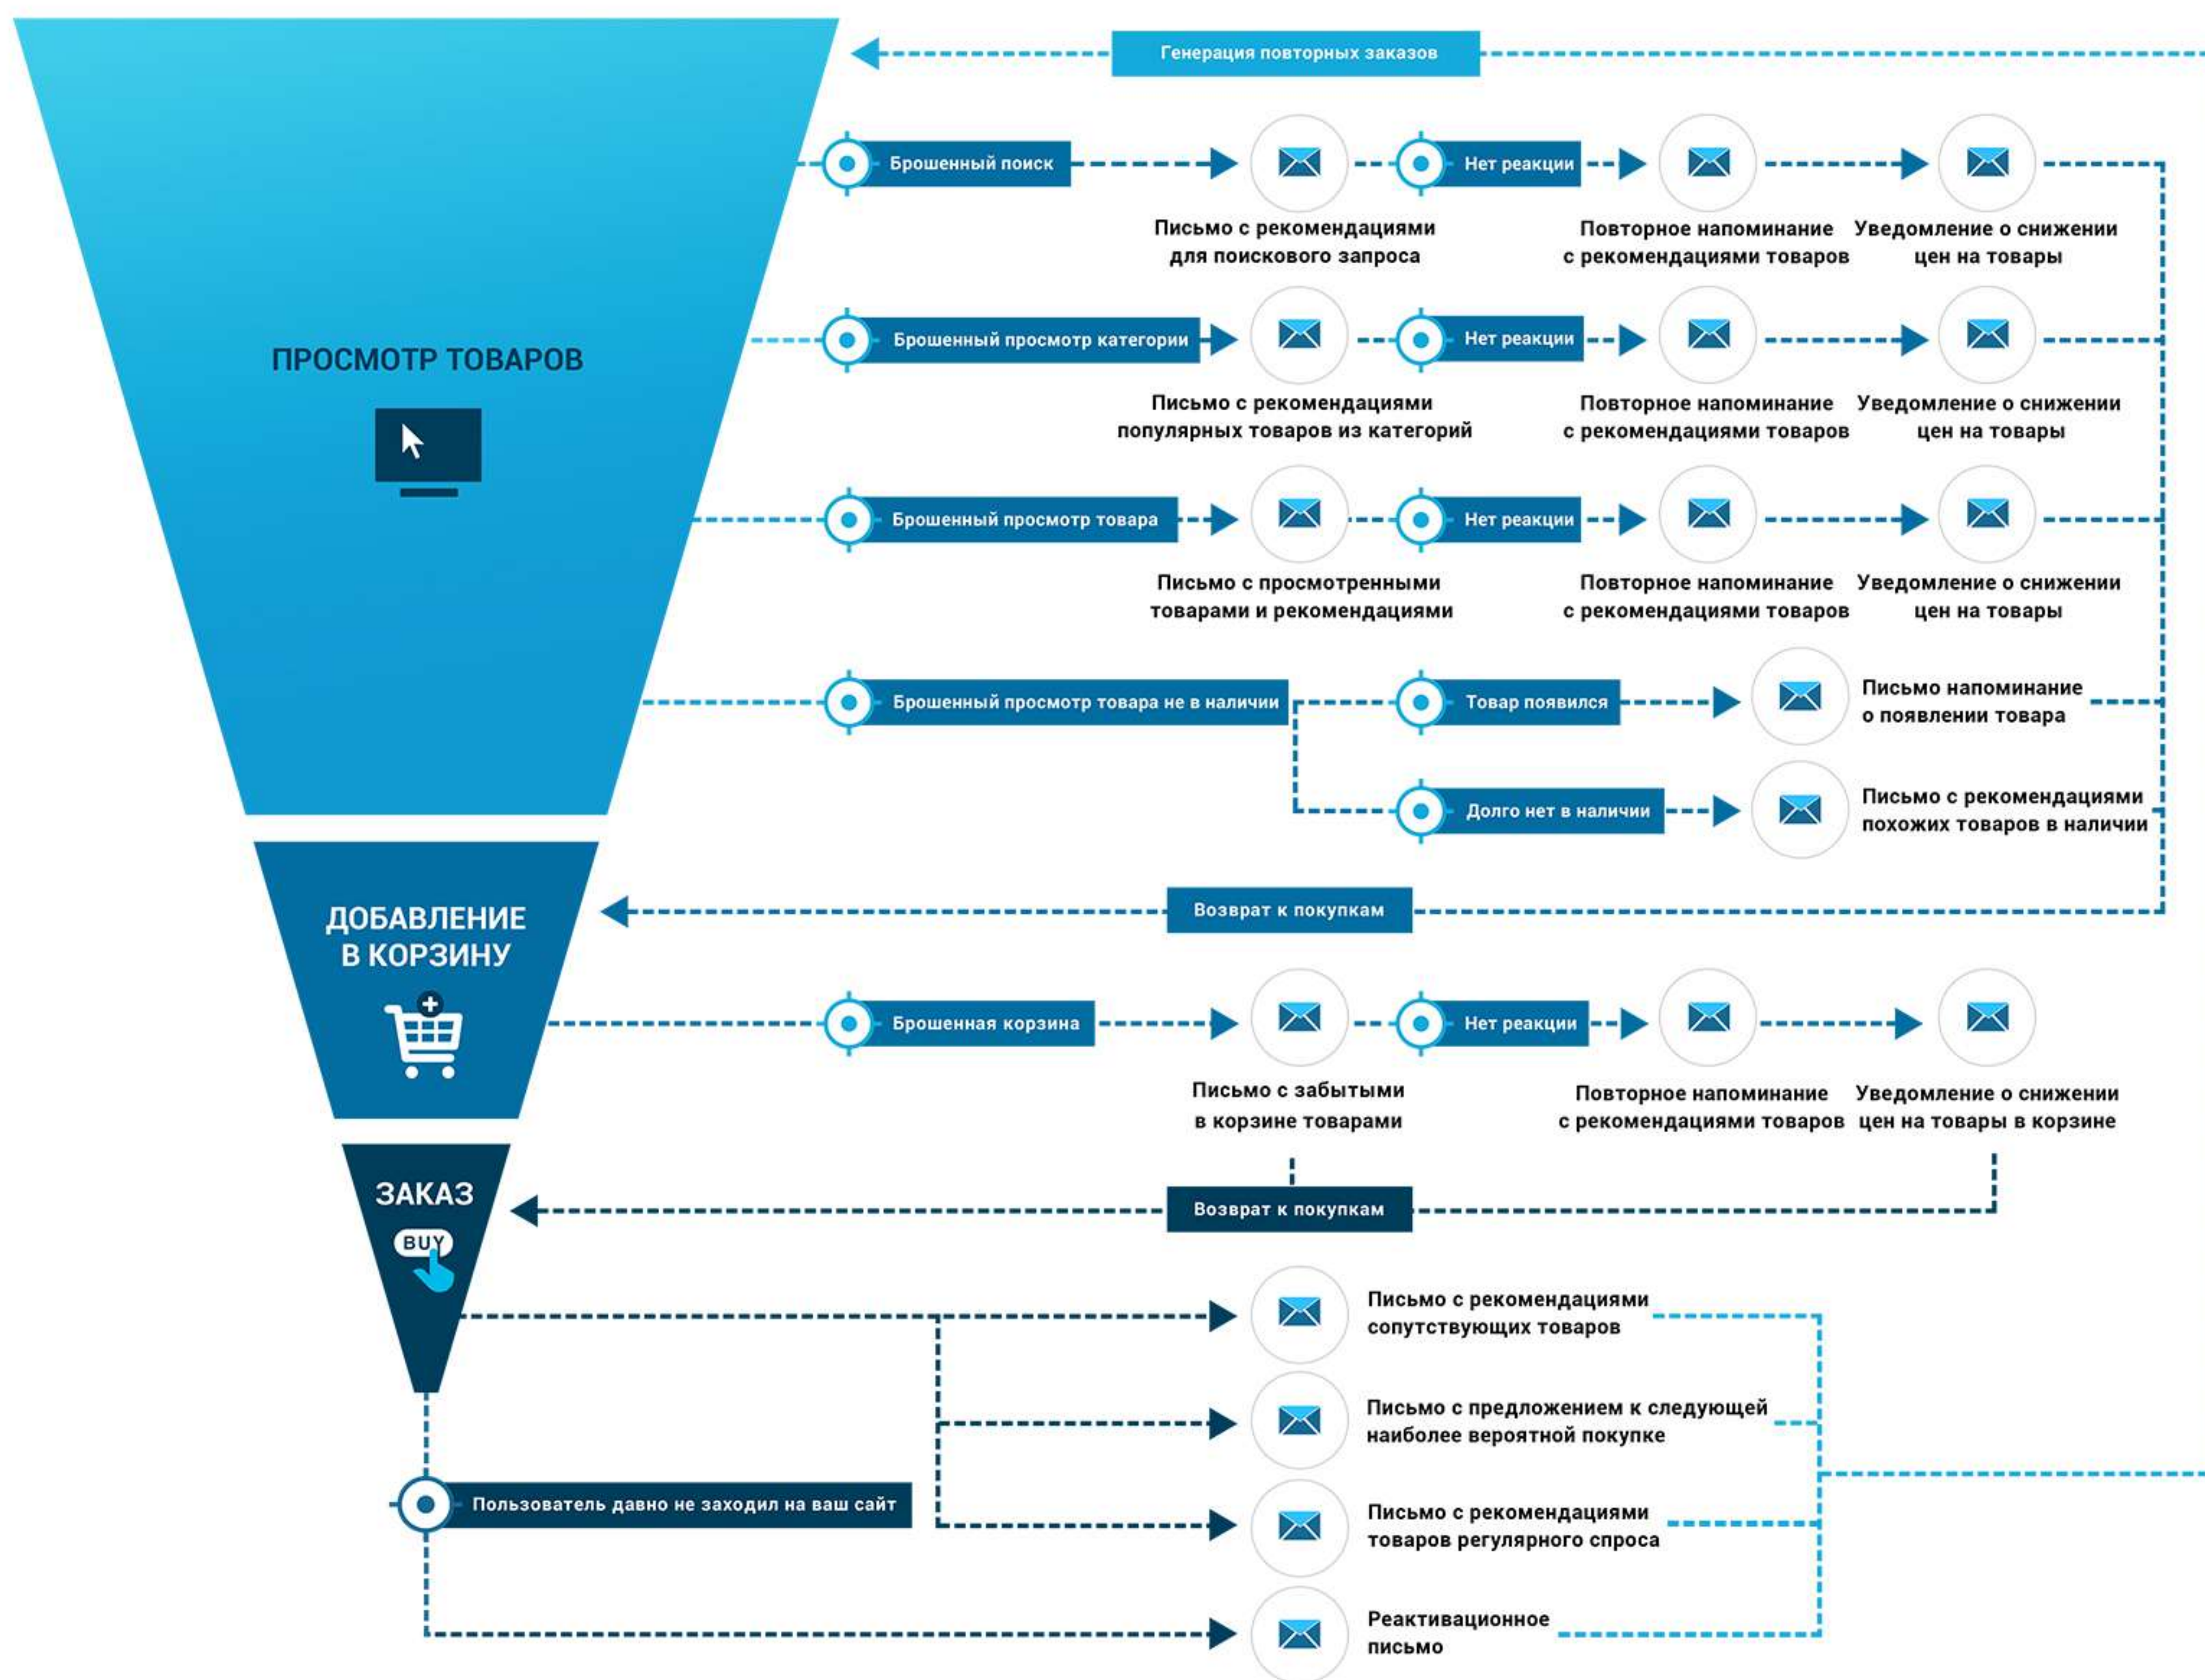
Генерация повторных заказов

ПРОСМОТР ТОВАРОВ

Брошенный поиск

Письмо с рекомендациями для поискового запроса

Нет реакции

Повторное напоминание с рекомендациями товаров

Уведомление о снижении цен на товары

Брошенный просмотр категории

Письмо с рекомендациями популярных товаров из категорий

Нет реакции

Повторное напоминание с рекомендациями товаров

Уведомление о снижении цен на товары

Брошенный просмотр товара

Письмо с просмотренными товарами и рекомендациями

Нет реакции

Повторное напоминание с рекомендациями товаров

Уведомление о снижении цен на товары

Брошенный просмотр товара не в наличии

Товар появился

Письмо напоминание о появлении товара

Долго нет в наличии

Письмо с рекомендациями похожих товаров в наличии

Возврат к покупкам

ДОБАВЛЕНИЕ В КОРЗИНУ

Брошенная корзина

Письмо с забытыми в корзине товарами

Нет реакции

Повторное напоминание с рекомендациями товаров

Уведомление о снижении цен на товары в корзине

ЗАКАЗ

BUY

Возврат к покупкам

Письмо с рекомендациями сопутствующих товаров

Письмо с предложением к следующей наиболее вероятной покупке

Пользователь давно не заходил на ваш сайт

Письмо с рекомендациями товаров регулярного спроса

Реактивационное письмо